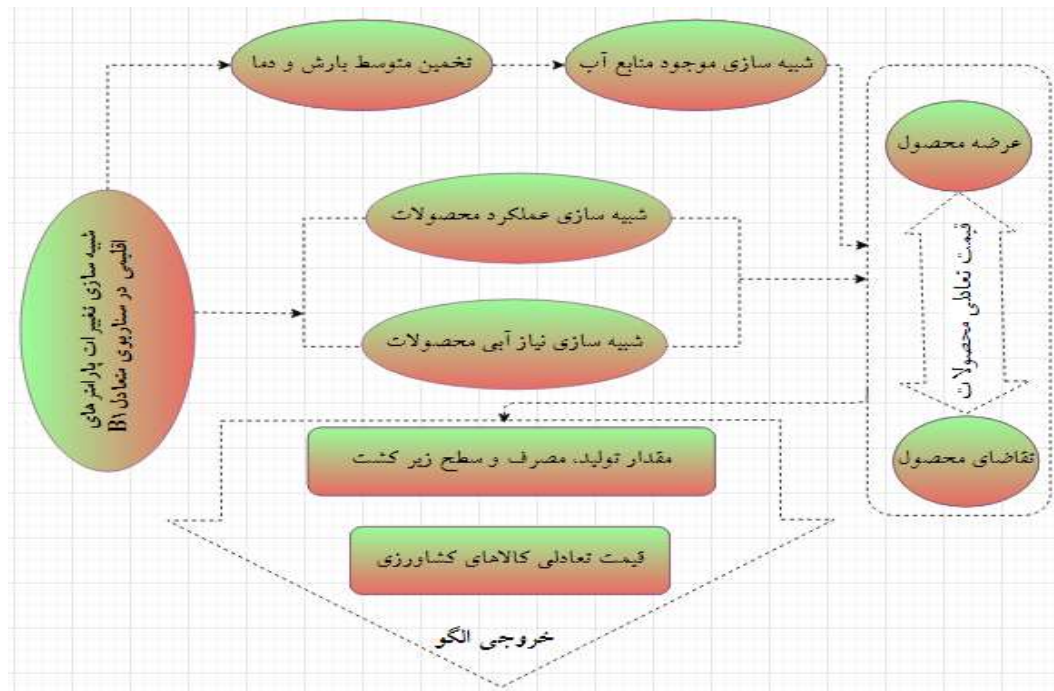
تخمین متوسط بارش و دما

شبیه سازی موجود منابع آب

عرضه محصول

شبیه سازی عملکرد محصولات

شبیه سازی تغییرات پارامترهای اقلیمی در سناریوی تعادل B1

شبیه سازی نیاز آبی محصولات

قیمت تعادلی محصولات

مقدار تولید، مصرف و سطح زیر کشت

تقاضای محصول

قیمت تعادلی کالاهای کشاورزی

خروجی الگو